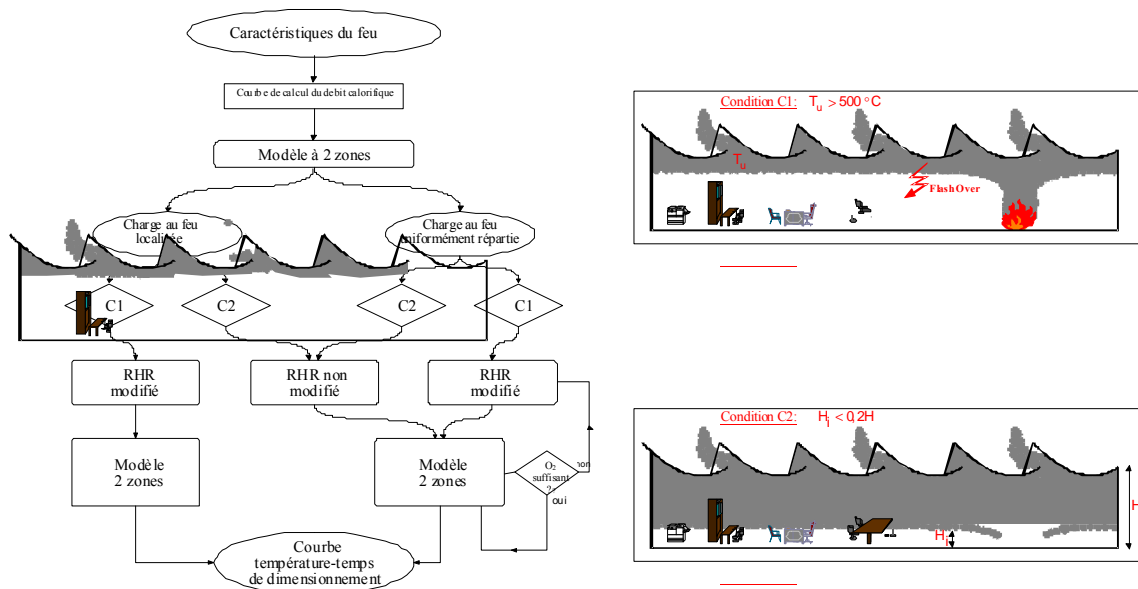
Caractéristiques du feu

Courbe de calcul du debit calorifique

Modèle à 2 zones

Charge au feu localisée

Charge au feu uniformément répartie

C1

C2

C2

C1

RHR modifié

RHR non modifié

RHR modifié

Modèle 2 zones

Modèle 2 zones

$O_2$ suffisant ?

non

oui

Courbe température-temps de dimensionnement

Condition C1: $T_u > 500\,°C$

$T_u$

Flash Over

Condition C2: $H_i < 0{,}2H$

$H_i$

H